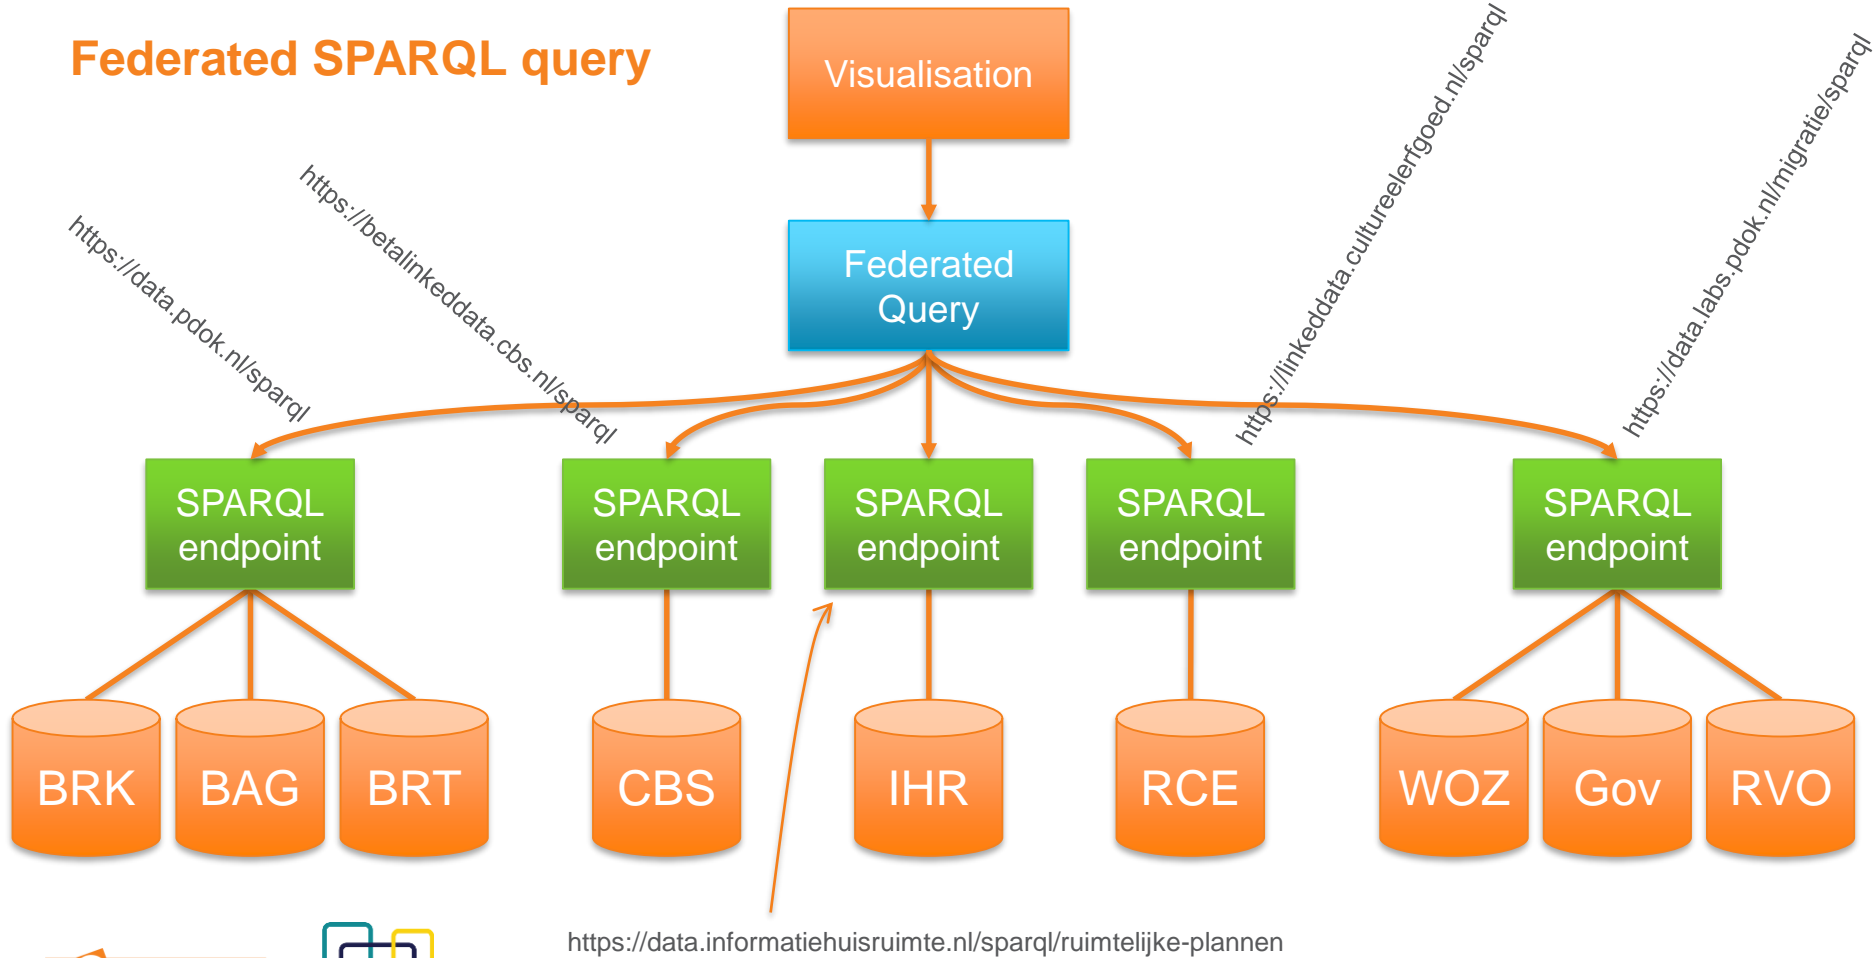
Federated SPARQL query

Visualisation

Federated Query

https://data.pdok.nl/sparql

https://betalinkeddata.cbs.nl/sparql

https://linkeddata.cultureelerfgoed.nl/sparql

https://data.labs.pdok.nl/migratie/sparql

SPARQL endpoint

SPARQL endpoint

SPARQL endpoint

SPARQL endpoint

SPARQL endpoint

BRK

BAG

BRT

CBS

IHR

RCE

WOZ

Gov

RVO

https://data.informatiehuisruimte.nl/sparql/ruimtelijke-plannen